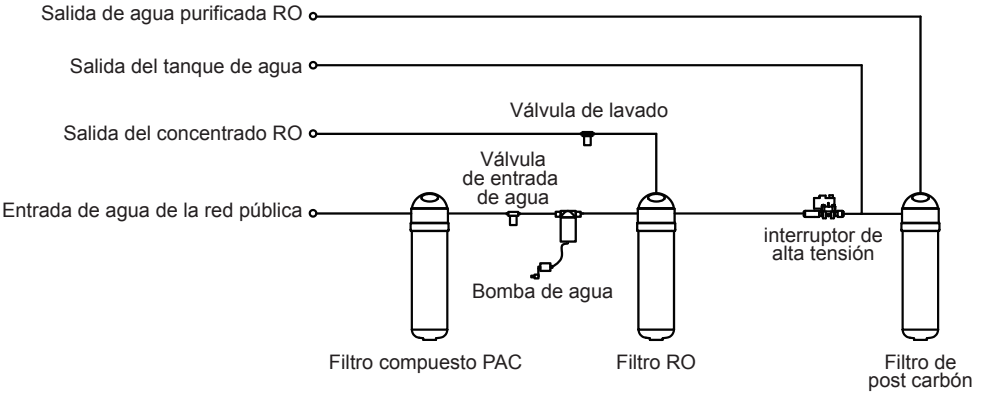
Salida de agua purificada RO

Salida del tanque de agua

Válvula de lavado

Salida del concentrado RO

Válvula de entrada de agua

Entrada de agua de la red pública

interruptor de alta tensión

Bomba de agua

Filtro compuesto PAC

Filtro RO

Filtro de post carbón